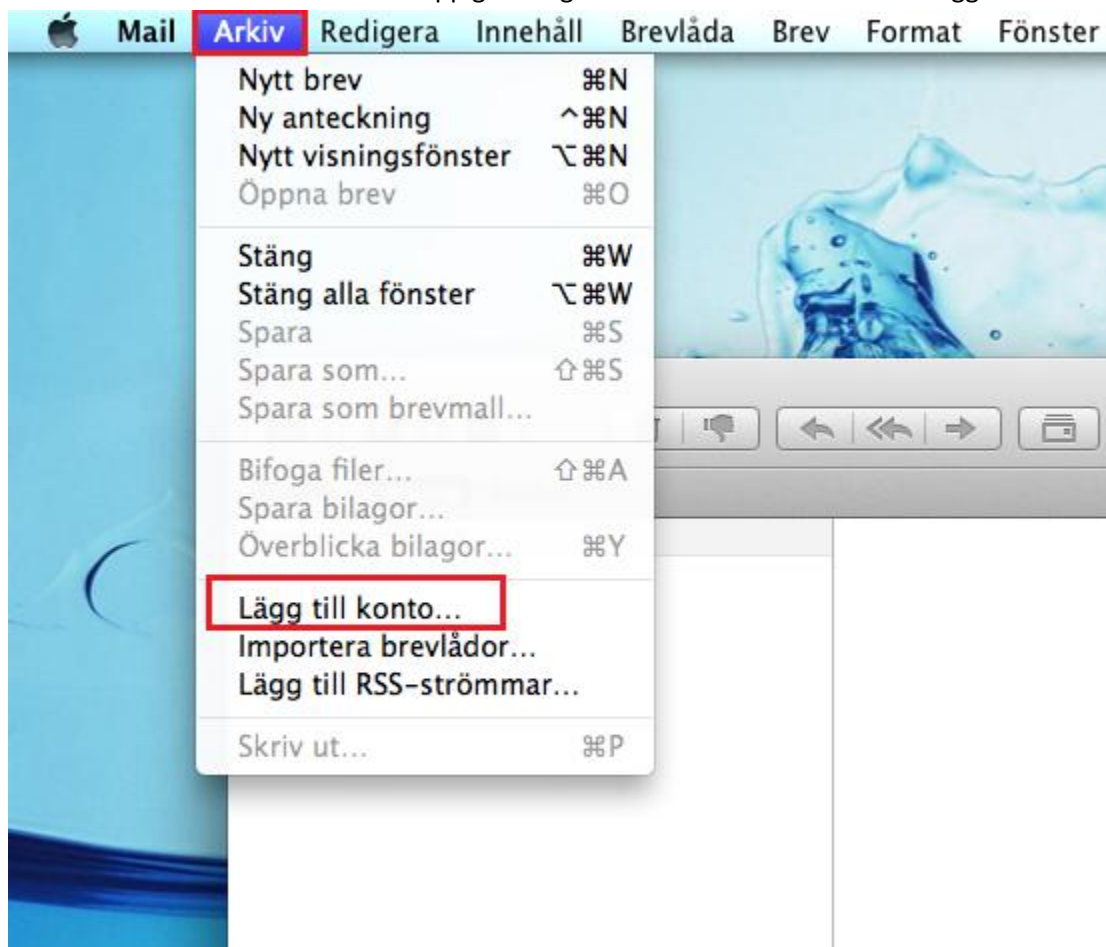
Mail Arkiv Redigera Innehåll Brevlåda Brev Format Fönster

Nytt brev ⌘N
Ny anteckning ^⌘N
Nytt visningsfönster ⌥⌘N
Öppna brev ⌘O

Stäng ⌘W
Stäng alla fönster ⌥⌘W
Spara ⌘S
Spara som... ⇧⌘S
Spara som brevmall...

Bifoga filer... ⇧⌘A
Spara bilagor...
Överblicka bilagor... ⌘Y

Lägg till konto...
Importera brevlådor...
Lägg till RSS-strömmar...

Skriv ut... ⌘P